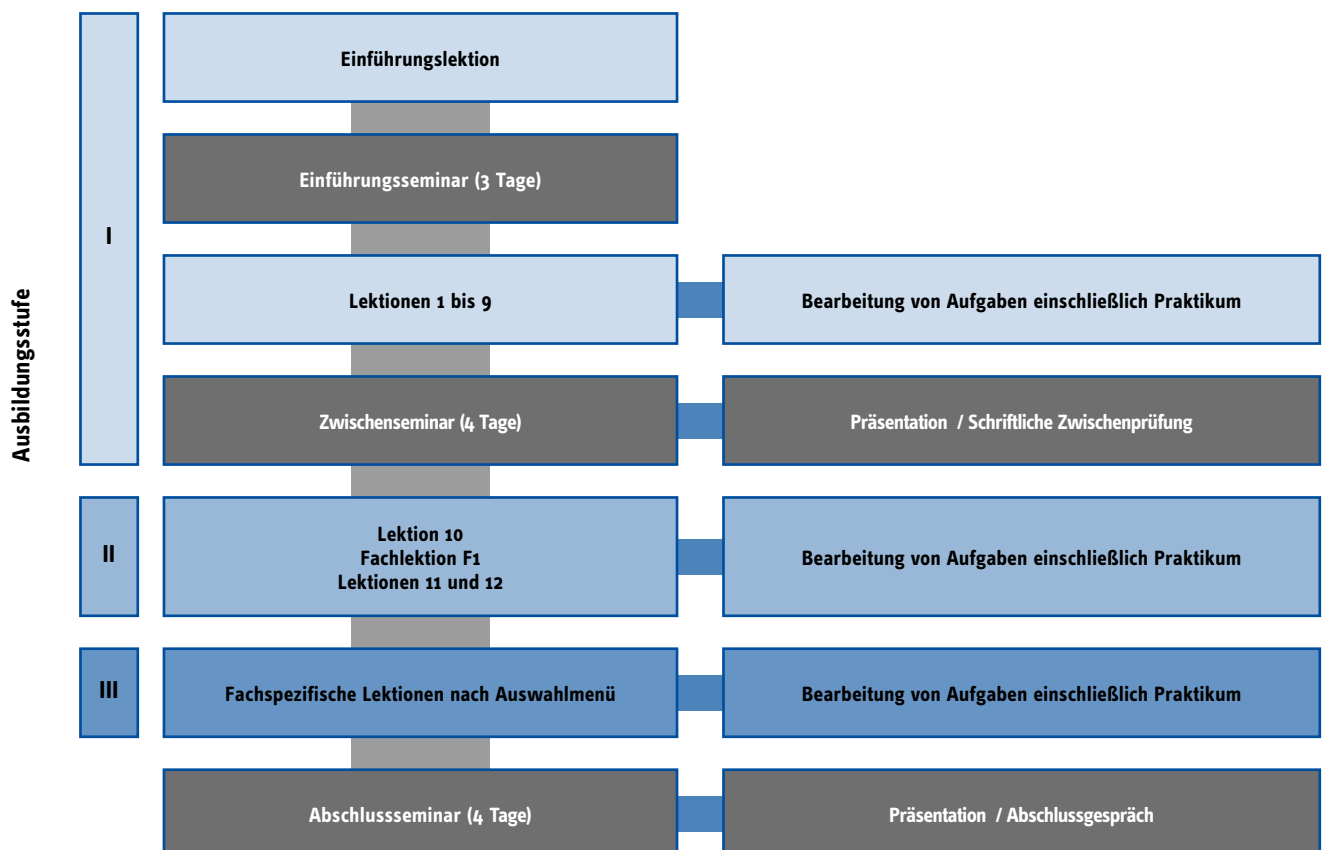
Ausbildungsstufe

I

Einführungslektion

Einführungsseminar (3 Tage)

Lektionen 1 bis 9

Bearbeitung von Aufgaben einschließlich Praktikum

Zwischenseminar (4 Tage)

Präsentation / Schriftliche Zwischenprüfung

II

Lektion 10
Fachlektion F1
Lektionen 11 und 12

Bearbeitung von Aufgaben einschließlich Praktikum

III

Fachspezifische Lektionen nach Auswahlmenü

Bearbeitung von Aufgaben einschließlich Praktikum

Abschlussseminar (4 Tage)

Präsentation / Abschlussgespräch